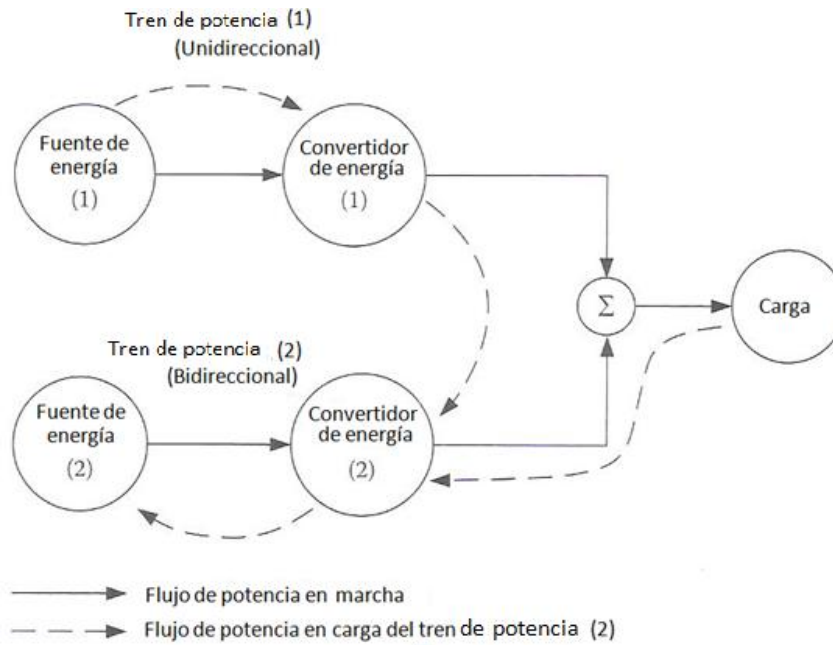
Tren de potencia (1)
(Unidireccional)

Fuente de energía
(1)

Convertidor de energía
(1)

$\Sigma$

Carga

Tren de potencia (2)
(Bidireccional)

Fuente de energía
(2)

Convertidor de energía
(2)

Flujo de potencia en marcha

Flujo de potencia en carga del tren de potencia (2)